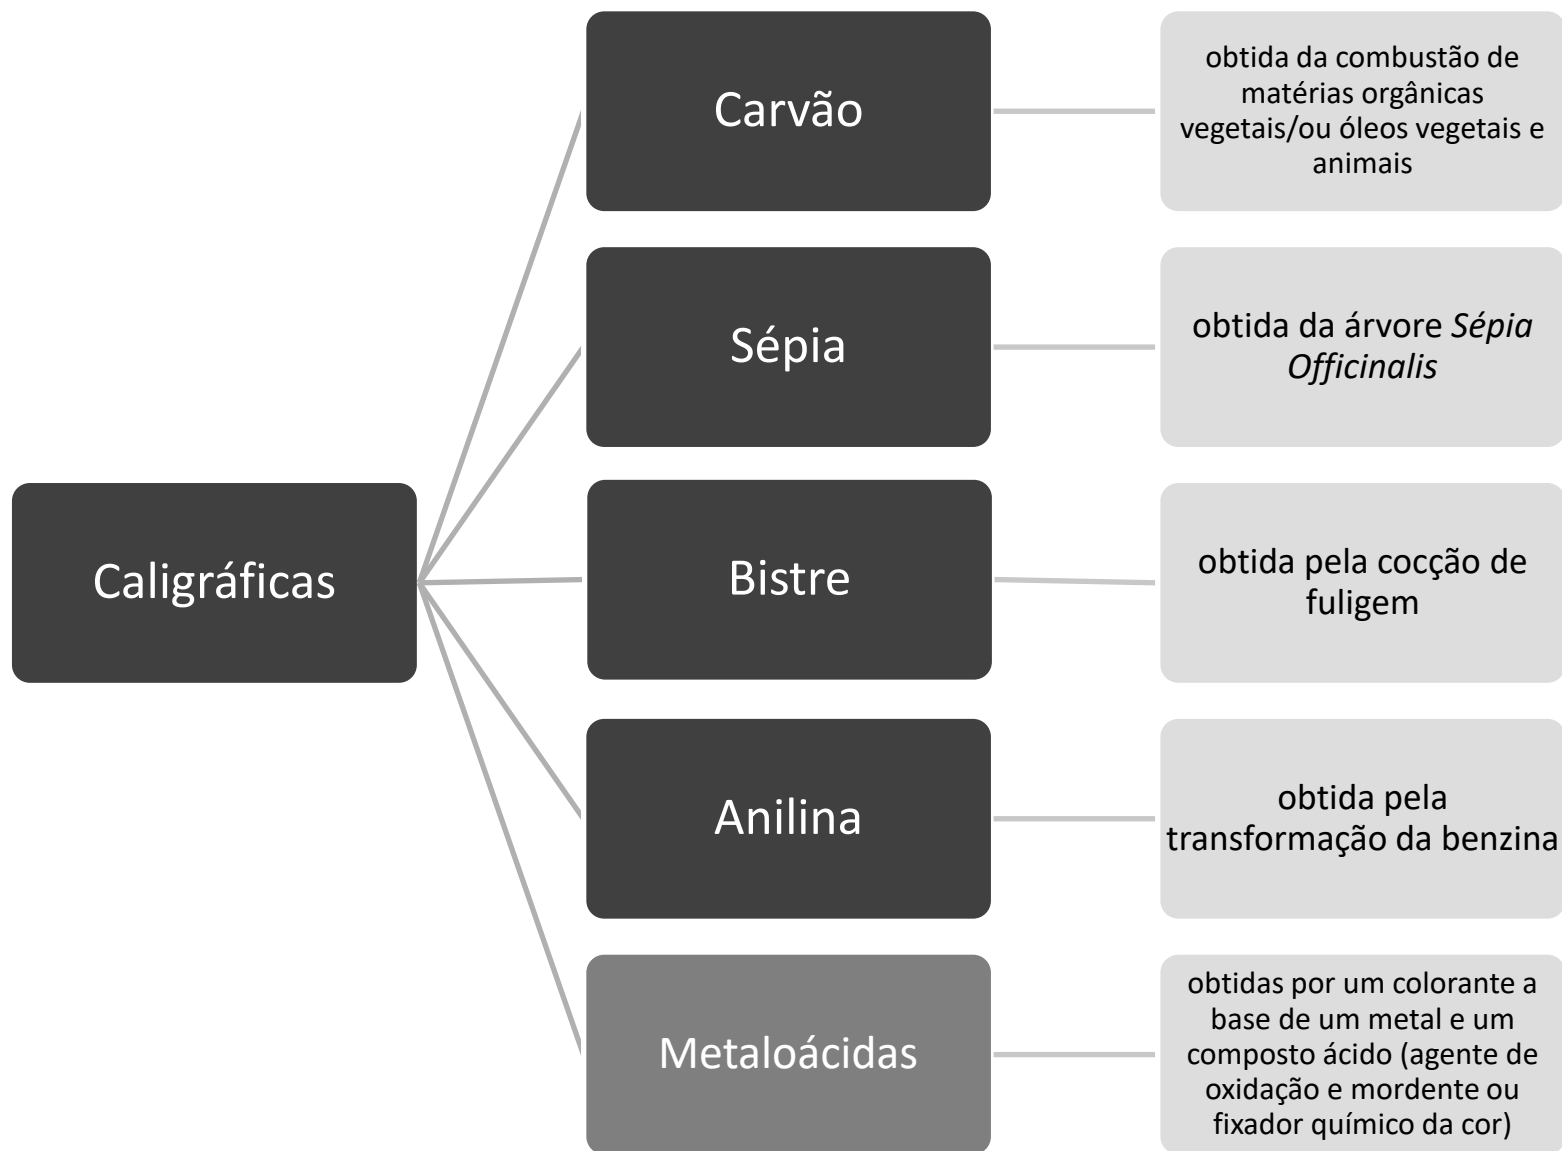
Caligráficas

Carvão

obtida da combustão de matérias orgânicas vegetais/ou óleos vegetais e animais

Sépia

obtida da árvore *Sépia Officinalis*

Bistre

obtida pela cocção de fuligem

Anilina

obtida pela transformação da benzina

Metaloácidas

obtidas por um colorante a base de um metal e um composto ácido (agente de oxidação e mordente ou fixador químico da cor)